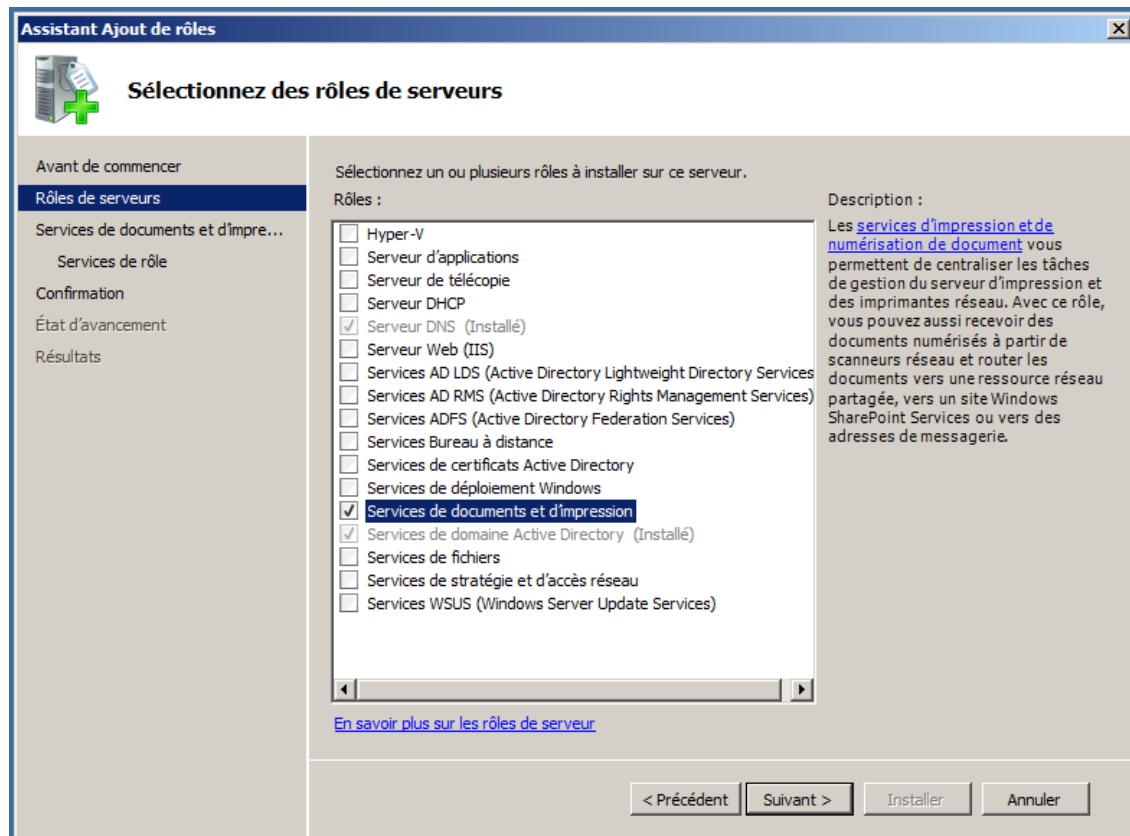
Assistant Ajout de rôles

Sélectionnez des rôles de serveurs

Avant de commencer
Rôles de serveurs
Services de documents et d'impre...
Services de rôle
Confirmation
État d'avancement
Résultats

Sélectionnez un ou plusieurs rôles à installer sur ce serveur.

Rôles :

Hyper-V
Serveur d'applications
Serveur de télécopie
Serveur DHCP
Serveur DNS (Installé)
Serveur Web (IIS)
Services AD LDS (Active Directory Lightweight Directory Services
Services AD RMS (Active Directory Rights Management Services)
Services ADFS (Active Directory Federation Services)
Services Bureau à distance
Services de certificats Active Directory
Services de déploiement Windows
Services de documents et d'impression
Services de domaine Active Directory (Installé)
Services de fichiers
Services de stratégie et d'accès réseau
Services WSUS (Windows Server Update Services)

Description :

Les services d'impression et de numérisation de document vous permettent de centraliser les tâches de gestion du serveur d'impression et des imprimantes réseau. Avec ce rôle, vous pouvez aussi recevoir des documents numérisés à partir de scanneurs réseau et router les documents vers une ressource réseau partagée, vers un site Windows SharePoint Services ou vers des adresses de messagerie.

En savoir plus sur les rôles de serveur

< Précédent
Suivant >
Installer
Annuler